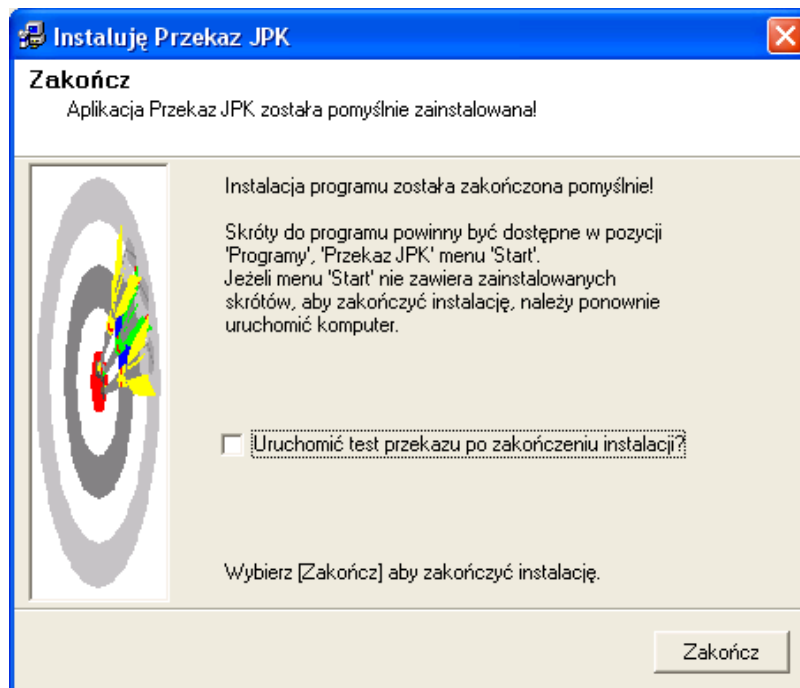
Instaluję Przekaz JPK

Zakończ

Aplikacja Przekaz JPK została pomyślnie zainstalowana!

Instalacja programu została zakończona pomyślnie!

Skróty do programu powinny być dostępne w pozycji 'Programy', 'Przekaz JPK' menu 'Start'.
Jeżeli menu 'Start' nie zawiera zainstalowanych skrótów, aby zakończyć instalację, należy ponownie uruchomić komputer.

Uruchomić test przekazu po zakończeniu instalacji?

Wybierz [Zakończ] aby zakończyć instalację.

Zakończ